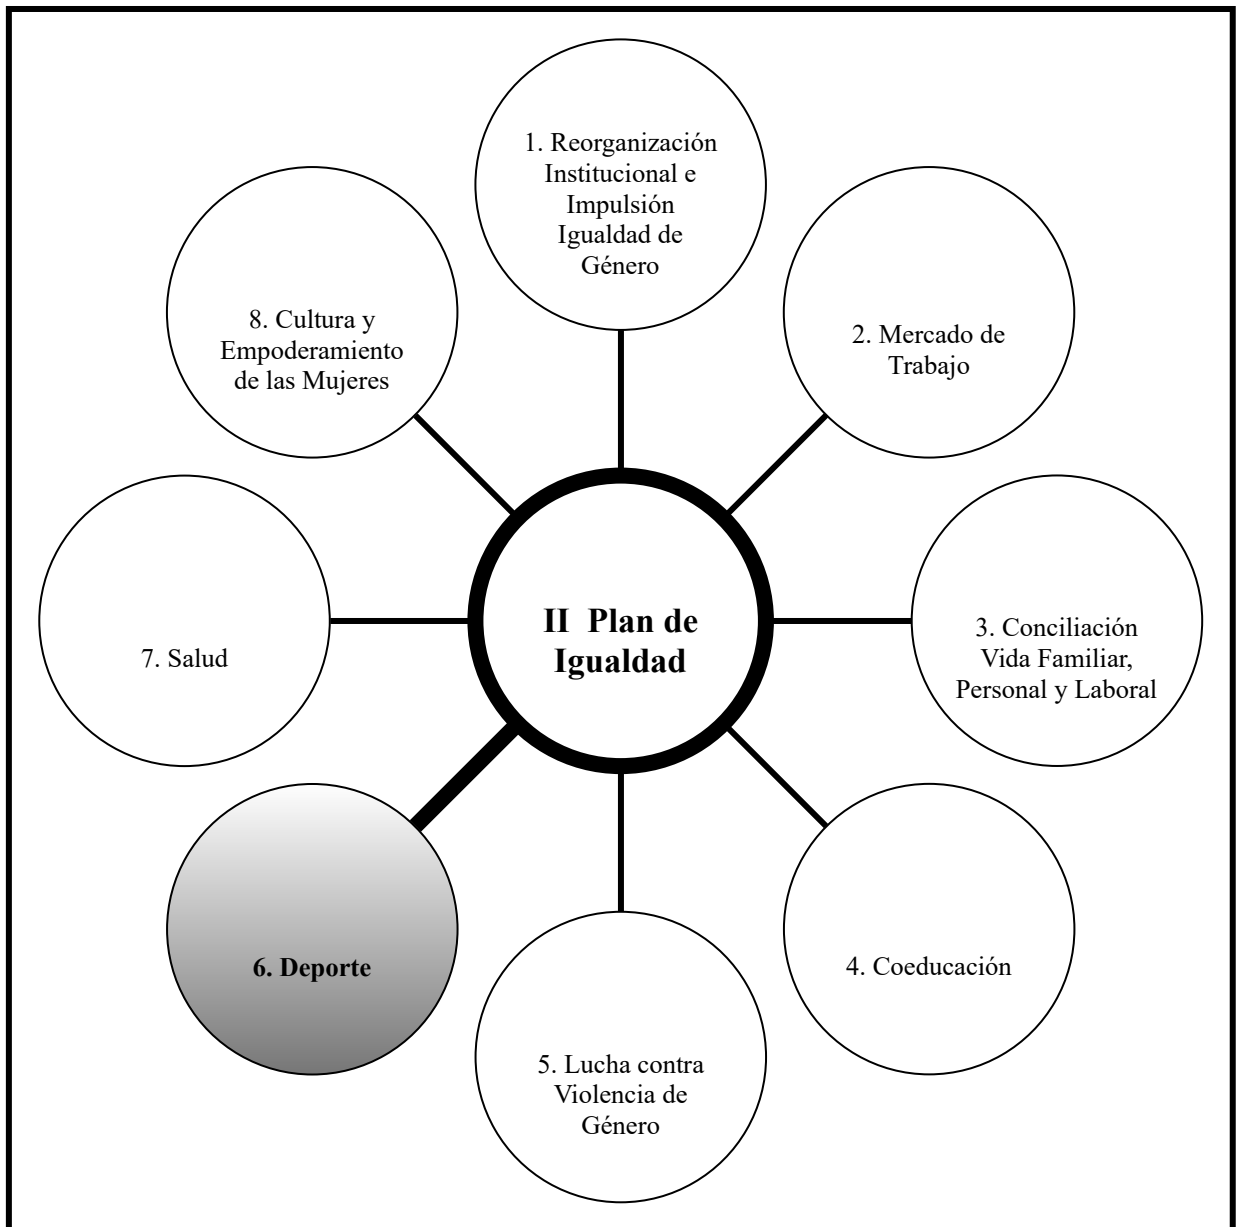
1. Reorganización Institucional e Impulsión Igualdad de Género

8. Cultura y Empoderamiento de las Mujeres

2. Mercado de Trabajo

7. Salud

II Plan de Igualdad

3. Conciliación Vida Familiar, Personal y Laboral

6. Deporte

4. Coeducación

5. Lucha contra Violencia de Género